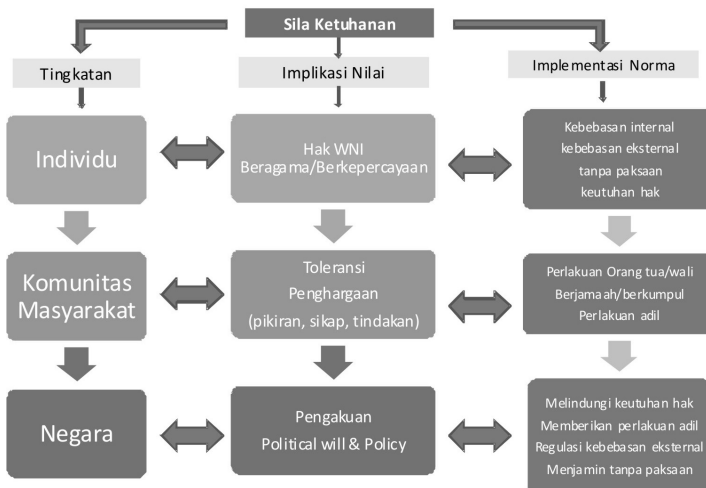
Sila Ketuhanan

Tingkatan

Implikasi Nilai

Implementasi Norma

Individu

Hak WNI Beragama/Berkepercayaan

Kebebasan internal
kebebasan eksternal
tanpa paksaan
keutuhan hak

Komunitas Masyarakat

Toleransi
Penghargaan
(pikiran, sikap, tindakan)

Perlakuan Orang tua/wali
Berjamaah/berkumpul
Perlakuan adil

Negara

Pengakuan
Political will & Policy

Melindungi keutuhan hak
Memberikan perlakuan adil
Regulasi kebebasan eksternal
Menjamin tanpa paksaan